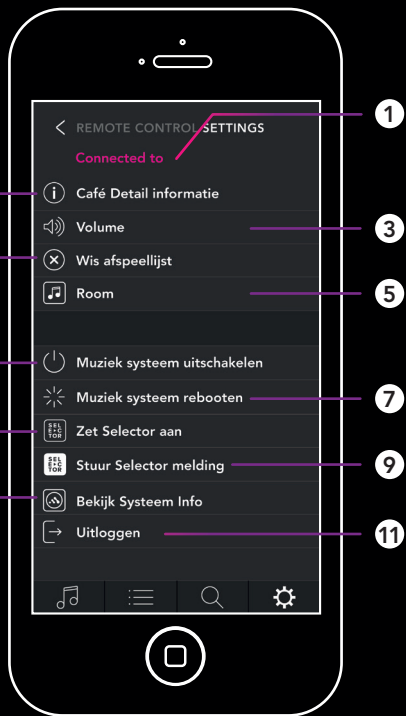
REMOTE CONTROL SETTINGS

Connected to

1

Café Detail informatie

Volume

3

Wis afspeellijst

Room

5

Muziek systeem uitschakelen

Muziek systeem rebooten

7

SEL E-C TOR

Zet Selector aan

SEL E-C TOR

Stuur Selector melding

9

Bekijk Systeem Info

Uitloggen

11